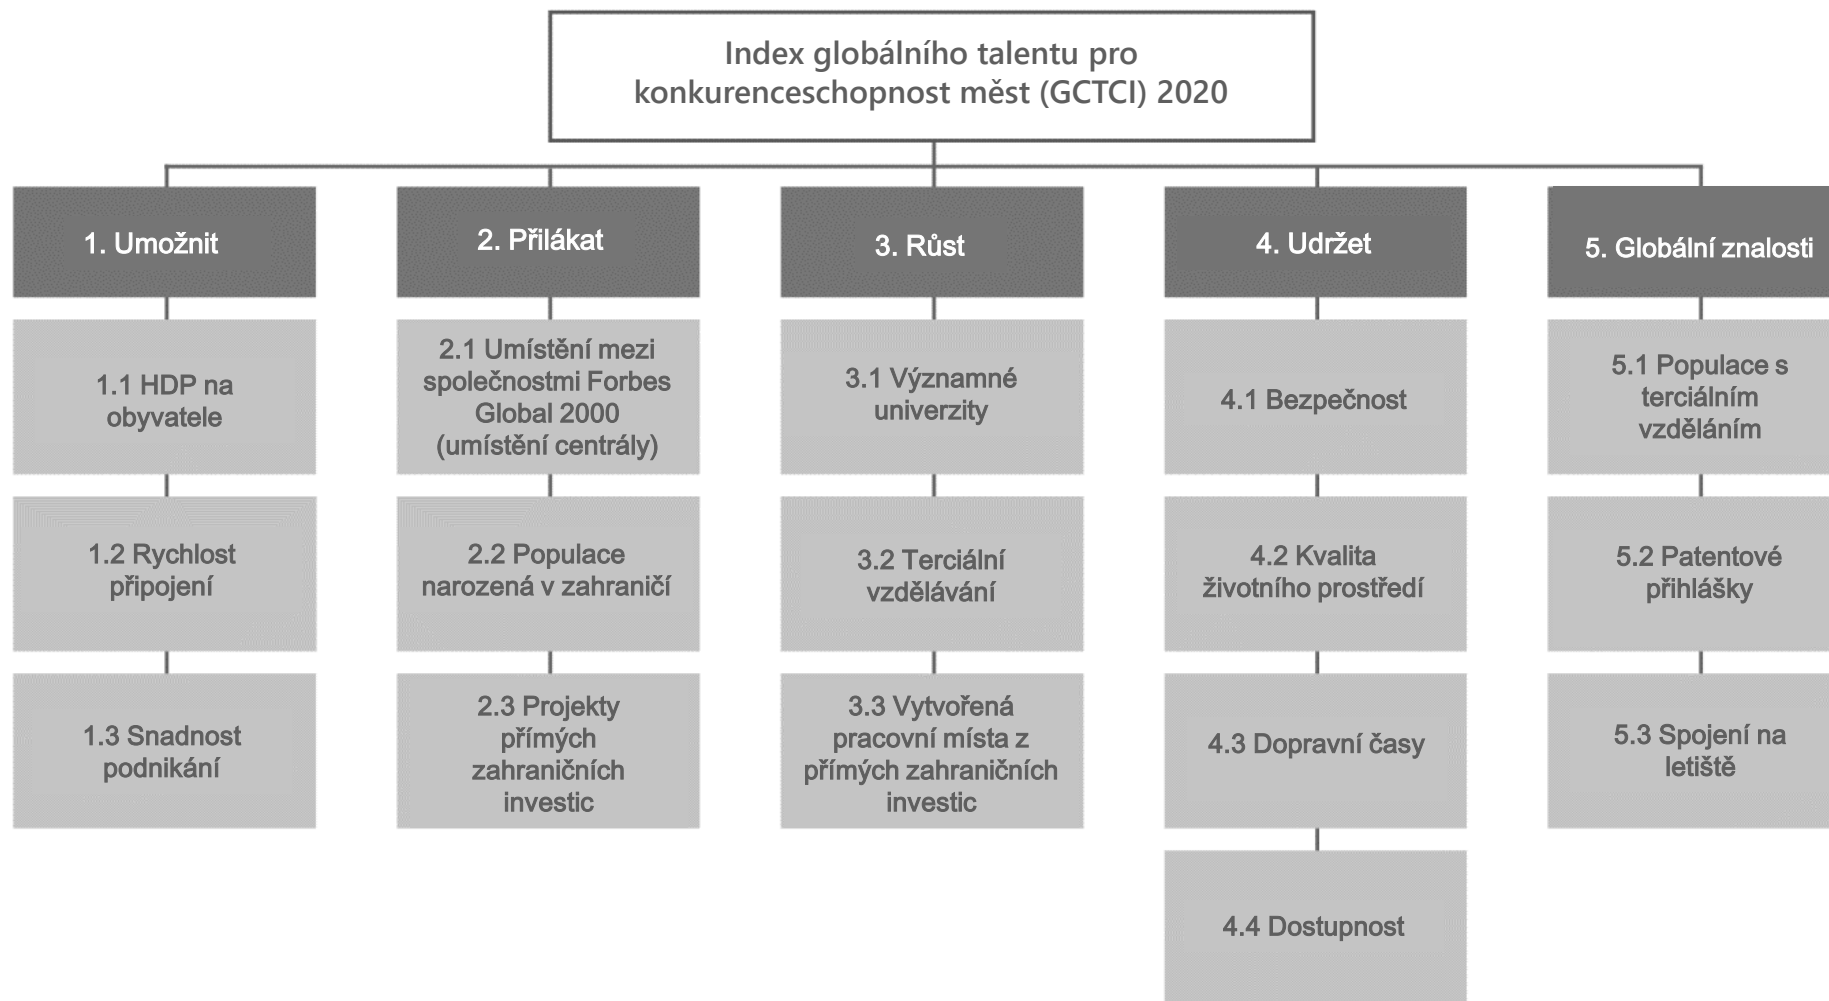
Index globálního talentu pro konkurenceschopnost měst (GCTCI) 2020

1. Umožnit

1.1 HDP na obyvatele

1.2 Rychlost připojení

1.3 Snadnost podnikání

2. Přilákat

2.1 Umístění mezi společnostmi Forbes Global 2000 (umístění centrály)

2.2 Populace narozená v zahraničí

2.3 Projekty přímých zahraničních investic

3. Růst

3.1 Významné univerzity

3.2 Terciální vzdělávání

3.3 Vytvořená pracovní místa z přímých zahraničních investic

4. Udržet

4.1 Bezpečnost

4.2 Kvalita životního prostředí

4.3 Dopravní časy

4.4 Dostupnost

5. Globální znalosti

5.1 Populace s terciálním vzděláním

5.2 Patentové přihlášky

5.3 Spojení na letiště